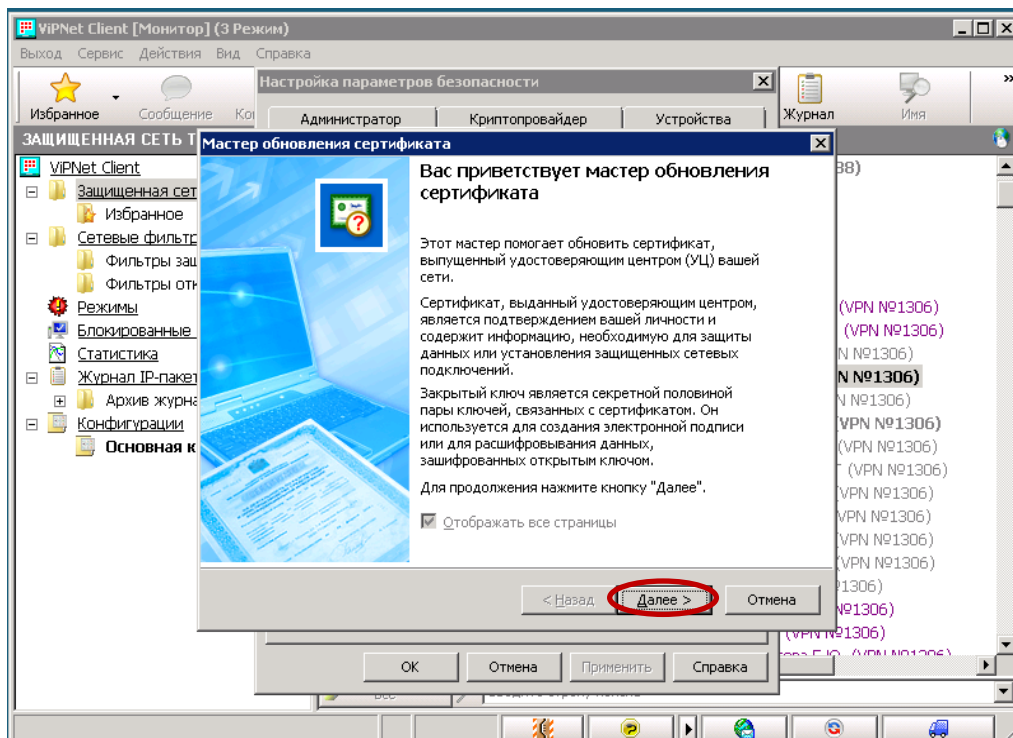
ViPNet Client [Монитор] (3 Режим)

Выход Сервис Действия Вид Справка

Избранное Сообщение Ко

Журнал Имя

ЗАЩИЩЕННАЯ СЕТЬ Т

ViPNet Client
Защищенная сет
Избранное
Сетевые фильтр
Фильтры защ
Фильтры отк
Режимы
Блокированные
Статистика
Журнал IP-пакет
Архив журна
Конфигурации
Основная к

Настройка параметров безопасности

Администратор Криптопровайдер Устройства

Мастер обновления сертификата

Вас приветствует мастер обновления сертификата

Этот мастер помогает обновить сертификат, выпущенный удостоверяющим центром (УЦ) вашей сети.

Сертификат, выданный удостоверяющим центром, является подтверждением вашей личности и содержит информацию, необходимую для защиты данных или установления защищенных сетевых подключений.

Закрытый ключ является секретной половиной пары ключей, связанных с сертификатом. Он используется для создания электронной подписи или для расшифровывания данных, зашифрованных открытым ключом.

Для продолжения нажмите кнопку "Далее".

Отображать все страницы

< Назад Далее > Отмена

ОК Отмена Применить Справка

38)
(VPN №1306)
(VPN №1306)
N №1306)
N №1306)
N №1306)
VPN №1306)
(VPN №1306)
T (VPN №1306)
VPN №1306)
VPN №1306)
VPN №1306)
VPN №1306)
1306)
№1306)
(VPN №1306)